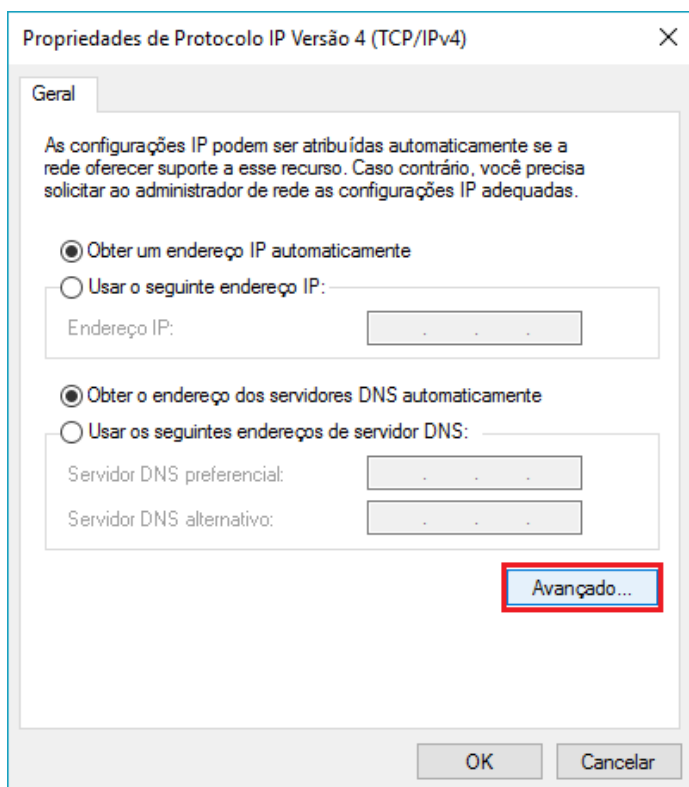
Propriedades de Protocolo IP Versão 4 (TCP/IPv4)

×

Geral

As configurações IP podem ser atribuídas automaticamente se a rede oferecer suporte a esse recurso. Caso contrário, você precisa solicitar ao administrador de rede as configurações IP adequadas.

Obter um endereço IP automaticamente

Usar o seguinte endereço IP:

Endereço IP: . . .

Obter o endereço dos servidores DNS automaticamente

Usar os seguintes endereços de servidor DNS:

Servidor DNS preferencial: . . .

Servidor DNS alternativo: . . .

Avançado...

OK

Cancelar